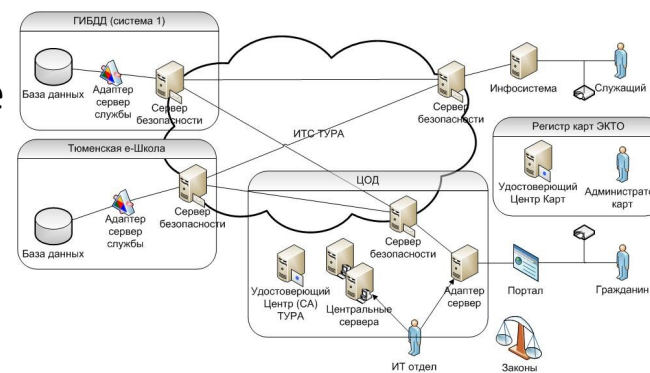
ГИБДД (система 1)

База данных

Адаптер сервер службы

Сервер безопасности

ИТС ТУРА

Сервер безопасности

Инфосистема

Служащий

Регистр карт ЭКТО

Удостоверяющий Центр Карт

Администратор карт

Тюменская е-Школа

База данных

Адаптер сервер службы

Сервер безопасности

ЦОД

Сервер безопасности

Удостоверяющий Центр (CA) ТУРА

Центральные сервера

Адаптер сервер

Портал

Гражданин

ИТ отдел

Законы